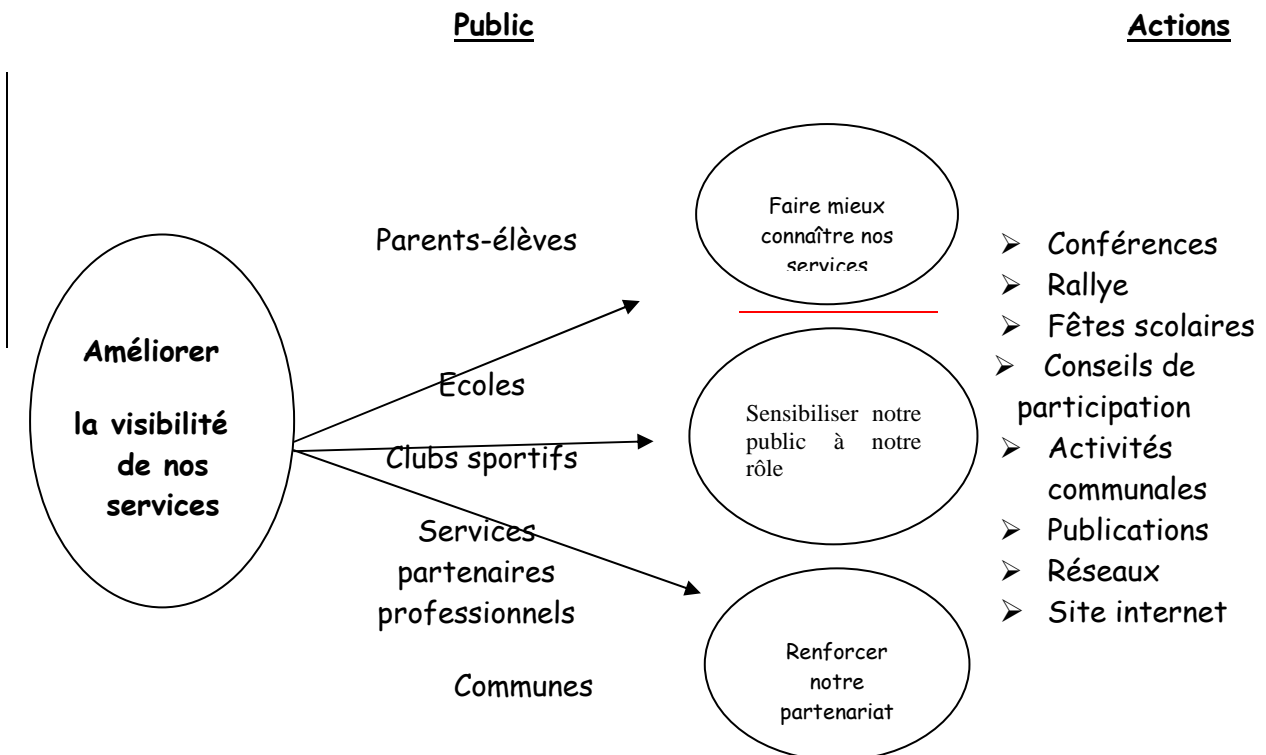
Public

Actions

Améliorer la visibilité de nos services

Parents-élèves

Ecoles

Clubs sportifs

Services partenaires professionnels

Communes

Faire mieux connaître nos services

Sensibiliser notre public à notre rôle

Renforcer notre partenariat

- Conférences
- Rallye
- Fêtes scolaires
- Conseils de participation
- Activités communales
- Publications
- Réseaux
- Site internet